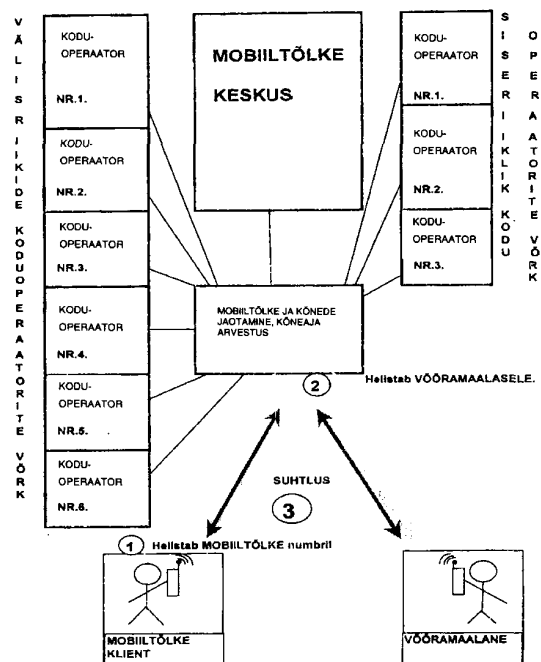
VÄLISRIIKIDE KODUOPERAATORITE VÕRK

KODU-OPERAATOR NR.1.

KODU-OPERAATOR NR.2.

KODU-OPERAATOR NR.3.

KODU-OPERAATOR NR.4.

KODU-OPERAATOR NR.5.

KODU-OPERAATOR NR.6.

MOBIILTÕLKE KESKUS

KODU-OPERAATOR NR.1.

KODU-OPERAATOR NR.2.

KODU-OPERAATOR NR.3.

SISERIIKLIK KODU

OPERAATORITE VÕRK

MOBIILTÕLKE JA KÕNEDE JAOTAMINE, KÕNEAJA ARVESTUS

2 Helistab VÕÕRAMAALASELE.

SUHTLUS

3

1 Helistab MOBIILTÕLKE numbril

MOBIILTÕLKE KLIENT

VÕÕRAMAALANE